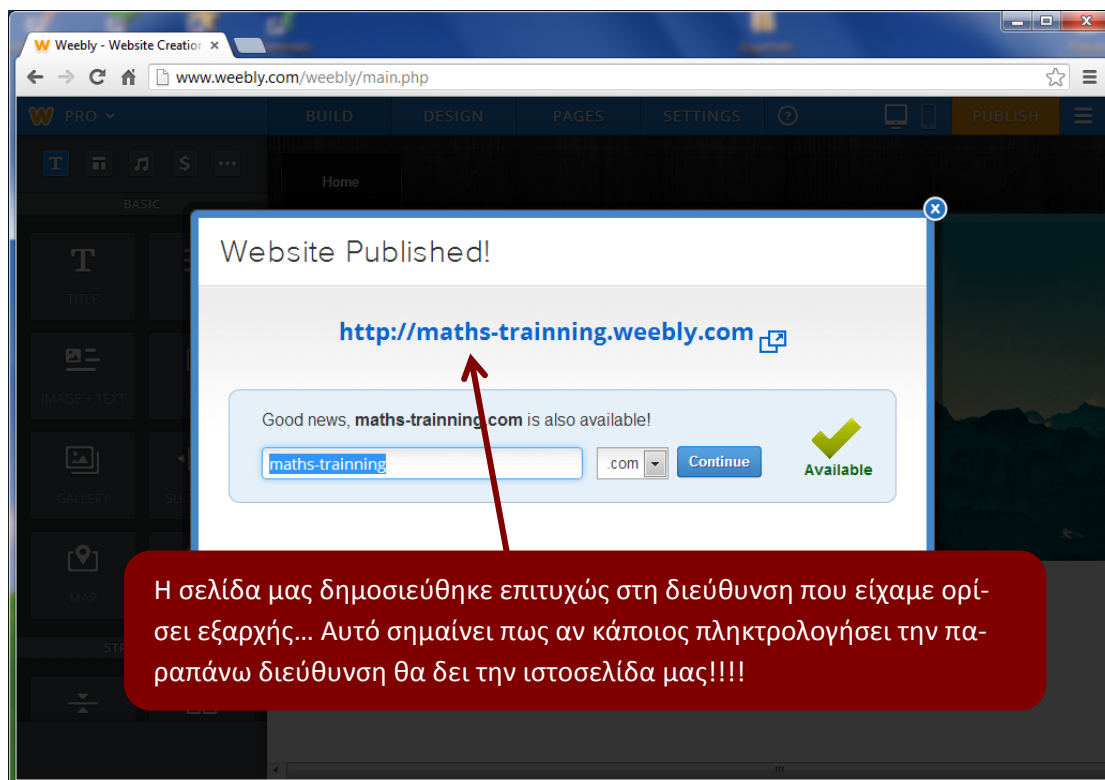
Weebly - Website Creatio ×

www.weebly.com/weebly/main.php

PRO BUILD DESIGN PAGES SETTINGS ? PUBLISH

BASIC

Home

TITLE

IMAGE + TEXT

GALLERY

MAP

Website Published!

http://maths-trainning.weebly.com

Good news, **maths-trainning.com** is also available!

maths-trainning .com Continue

Available

Η σελίδα μας δημοσιεύθηκε επιτυχώς στη διεύθυνση που είχαμε ορίσει εξαρχής… Αυτό σημαίνει πως αν κάποιος πληκτρολογήσει την παραπάνω διεύθυνση θα δει την ιστοσελίδα μας!!!!